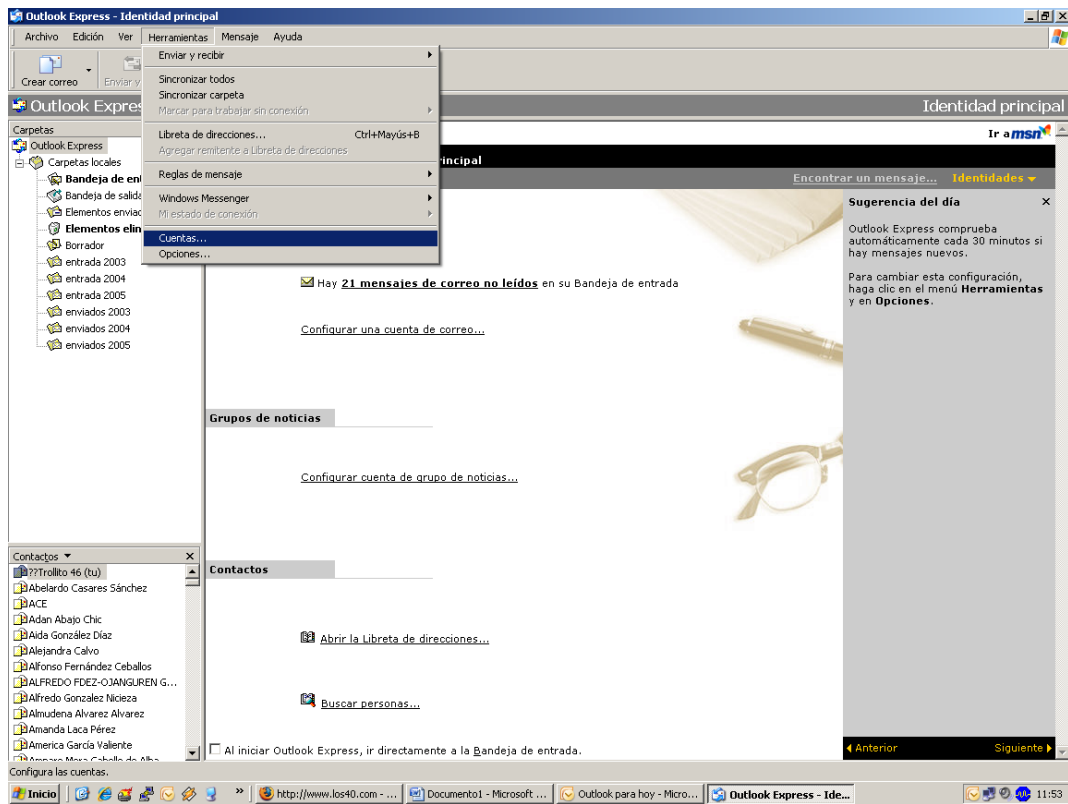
Outlook Express - Identidad principal

Archivo Edición Ver Herramientas Mensaje Ayuda

Crear correo Enviar y

Outlook Express

Identidad principal

Enviar y recibir
Sincronizar todos
Sincronizar carpeta
Marcar para trabajar sin conexión
Libreta de direcciones... Ctrl+Mayús+B
Agregar remitente a Libreta de direcciones
Reglas de mensaje
Windows Messenger
Mi estado de conexión
Cuentas...
Opciones...

Carpetas
Outlook Express
Carpetas locales
Bandeja de ent
Bandeja de salida
Elementos enviad
Elementos elim
Borrador
entrada 2003
entrada 2004
entrada 2005
enviados 2003
enviados 2004
enviados 2005

Ir a msn

rincipal

Encontrar un mensaje... Identidades

Hay 21 mensajes de correo no leídos en su Bandeja de entrada

Configurar una cuenta de correo...

Grupos de noticias

Configurar cuenta de grupo de noticias...

Contactos

Abrir la Libreta de direcciones...

Buscar personas...

Al iniciar Outlook Express, ir directamente a la Bandeja de entrada.

Sugerencia del día

Outlook Express comprueba automáticamente cada 30 minutos si hay mensajes nuevos.

Para cambiar esta configuración, haga clic en el menú Herramientas y en Opciones.

Anterior Siguiente

Contactos
??Trollito 46 (tu)
Abelardo Casares Sánchez
ACE
Adan Abajo Chic
Aida González Díaz
Alejandra Calvo
Alfonso Fernández Ceballos
ALFREDO FDEZ-OJANGUREN G...
Alfredo Gonzalez Nicieza
Almudena Alvarez Alvarez
Amanda Laca Pérez
America García Valiente
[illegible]

Configura las cuentas.

Inicio http://www.los40.com - ... Documento1 - Microsoft ... Outlook para hoy - Micro... Outlook Express - Ide... 11:53